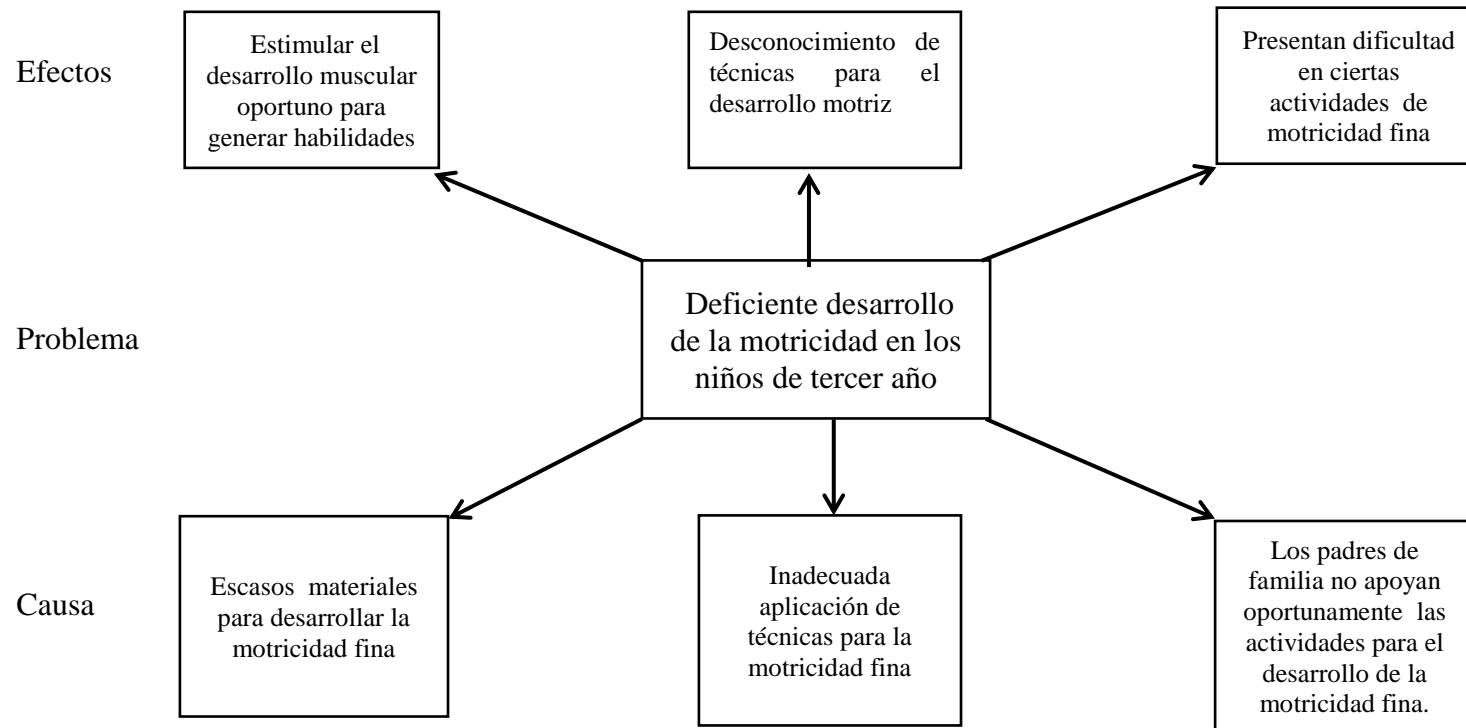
Efectos

Estimular el desarrollo muscular oportuno para generar habilidades

Desconocimiento de técnicas para el desarrollo motriz

Presentan dificultad en ciertas actividades de motricidad fina

Problema

Deficiente desarrollo de la motricidad en los niños de tercer año

Causa

Escasos materiales para desarrollar la motricidad fina

Inadecuada aplicación de técnicas para la motricidad fina

Los padres de familia no apoyan oportunamente las actividades para el desarrollo de la motricidad fina.